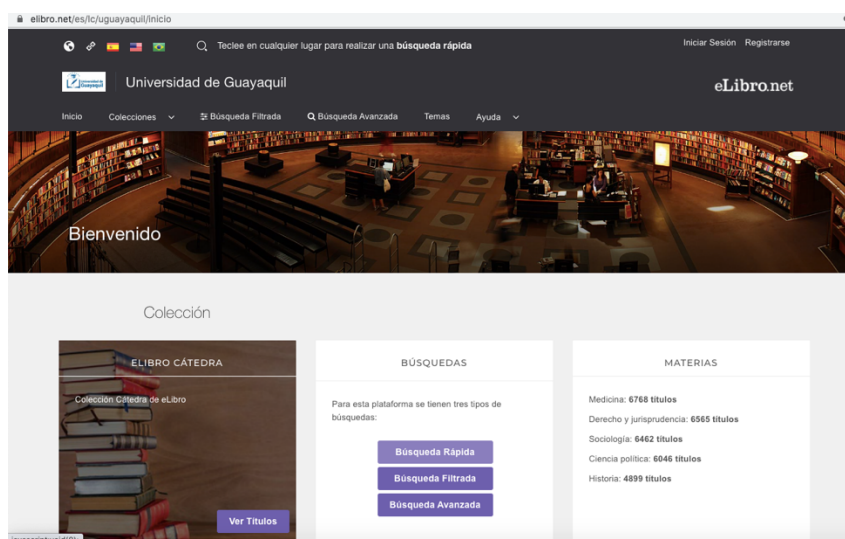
elibro.net/es/lc/uguayaquil/inicio

Teclee en cualquier lugar para realizar una **búsqueda rápida**

Iniciar Sesión Registrarse

Universidad de Guayaquil

Universidad de Guayaquil

eLibro.net

Inicio Colecciones Búsqueda Filtrada Búsqueda Avanzada Temas Ayuda

Bienvenido

Colección

ELIBRO CÁTEDRA

Colección Cátedra de eLibro

Ver Títulos

BÚSQUEDAS

Para esta plataforma se tienen tres tipos de búsquedas:

Búsqueda Rápida

Búsqueda Filtrada

Búsqueda Avanzada

MATERIAS

Medicina: **6768 títulos**

Derecho y jurisprudencia: **6565 títulos**

Sociología: **6462 títulos**

Ciencia política: **6046 títulos**

Historia: **4899 títulos**

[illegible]